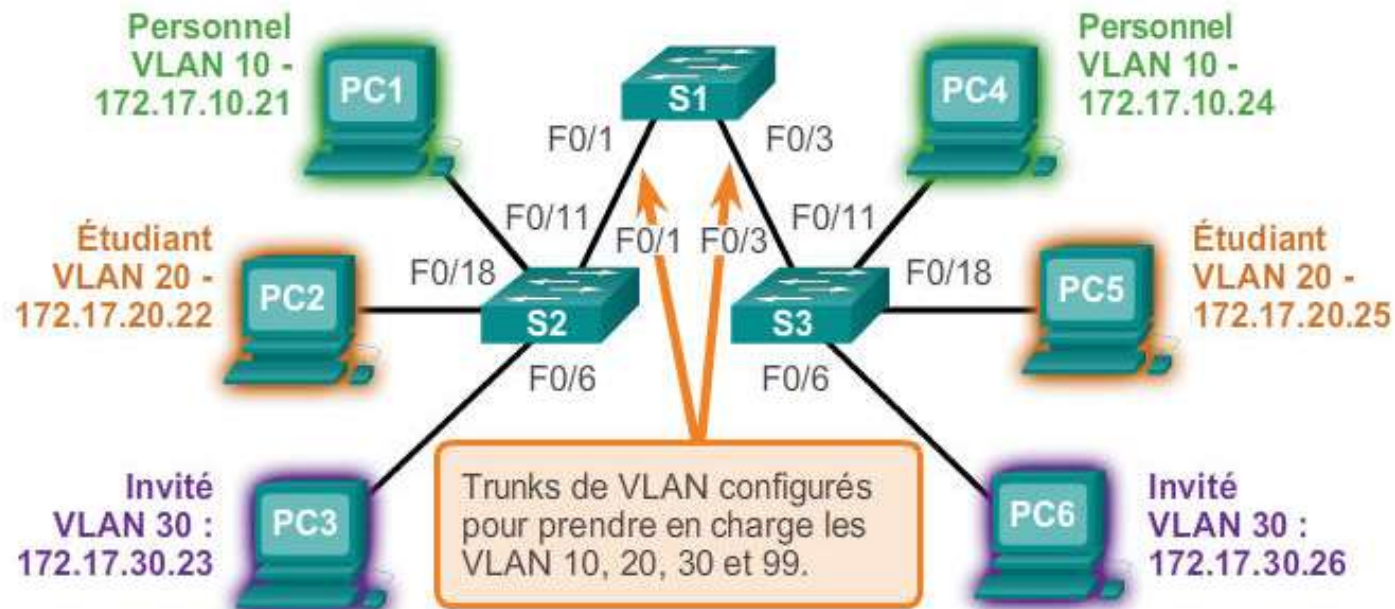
Personnel
VLAN 10 -
172.17.10.21

PC1

S1

F0/1

F0/3

Personnel
VLAN 10 -
172.17.10.24

PC4

F0/11

F0/1

F0/3

F0/11

Étudiant
VLAN 20 -
172.17.20.22

PC2

F0/18

S2

S3

F0/18

Étudiant
VLAN 20 -
172.17.20.25

PC5

F0/6

F0/6

Invité
VLAN 30 :
172.17.30.23

PC3

Trunks de VLAN configurés pour prendre en charge les VLAN 10, 20, 30 et 99.

PC6

Invité
VLAN 30 :
172.17.30.26